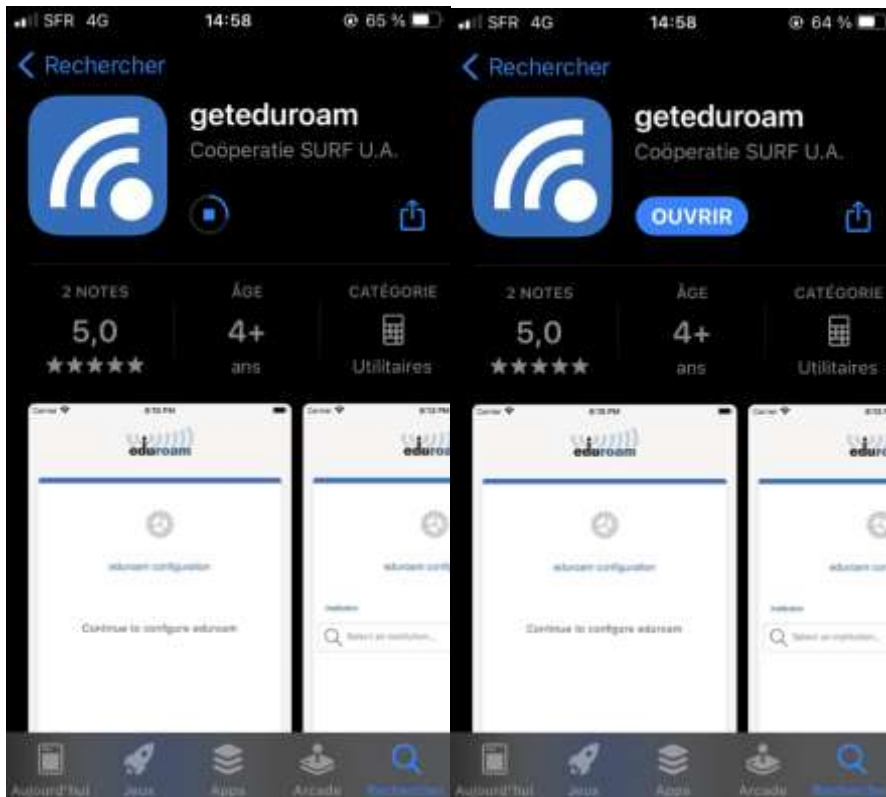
SFR 4G 14:58 65 %

Rechercher

geteduroam

Coöperatie SURF U.A.

2 NOTES
5,0
★★★★★

ÂGE
4+
ans

CATÉGORIE
Utilitaires

Carrier 8:13 PM

eduroam

eduroam configuration

Continue to configure eduroam

Carrier 8:13 PM

eduroam

eduroam confi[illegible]

Institution

Select an institution...

Aujourd'hui Jeux Apps Arcade Rechercher

SFR 4G 14:58 64 %

Rechercher

geteduroam

Coöperatie SURF U.A.

OUVRIR

2 NOTES
5,0
★★★★★

ÂGE
4+
ans

CATÉGORIE
Utilitaires

Carrier 8:13 PM

eduroam

eduroam configuration

Continue to configure eduroam

Carrier 8:13 PM

eduro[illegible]

eduroam con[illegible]

Institution

Select an institution...

Aujourd'hui Jeux Apps Arcade Rechercher